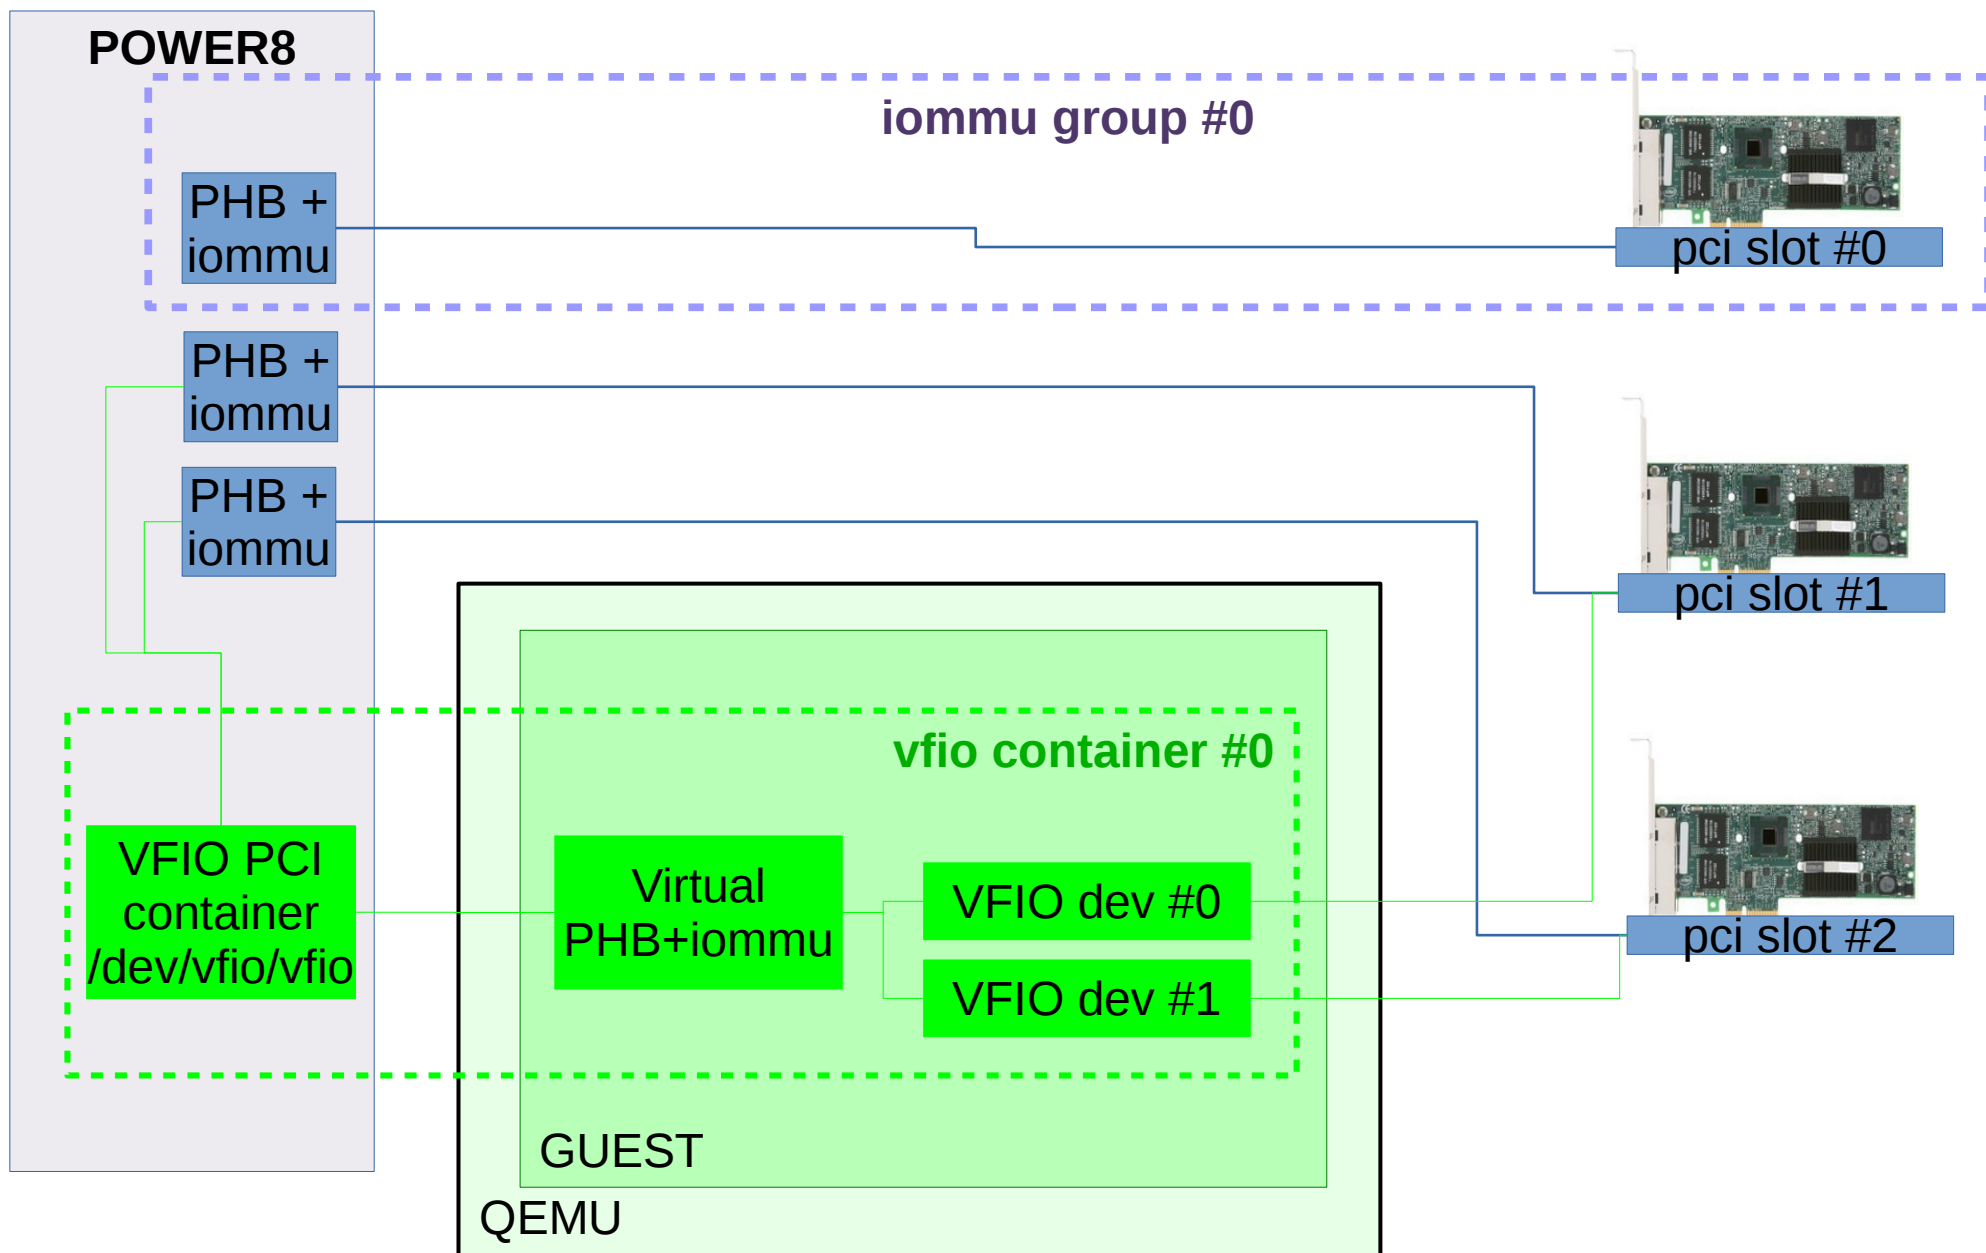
POWER8

iommu group #0

PHB + iommu

pci slot #0

PHB + iommu

PHB + iommu

pci slot #1

vfio container #0

VFIO PCI container /dev/vfio/vfio

Virtual PHB+iommu

VFIO dev #0

VFIO dev #1

pci slot #2

GUEST

QEMU